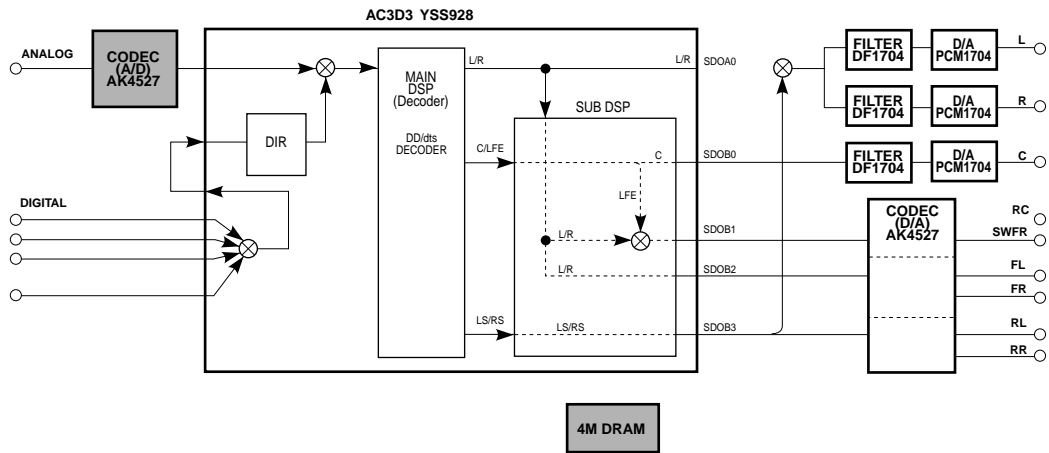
AC3D3 YSS928

ANALOG

CODEC (A/D) AK4527

DIR

MAIN DSP (Decoder)

DD/dts DECODER

L/R

L/R SDOA0

SUB DSP

C/LFE

C SDOB0

LFE

DIGITAL

L/R

SDOB1

L/R SDOB2

LS/RS

LS/RS SDOB3

FILTER DF1704

D/A PCM1704

L

FILTER DF1704

D/A PCM1704

R

FILTER DF1704

D/A PCM1704

C

CODEC (D/A) AK4527

RC

SWFR

FL

FR

RL

RR

4M DRAM